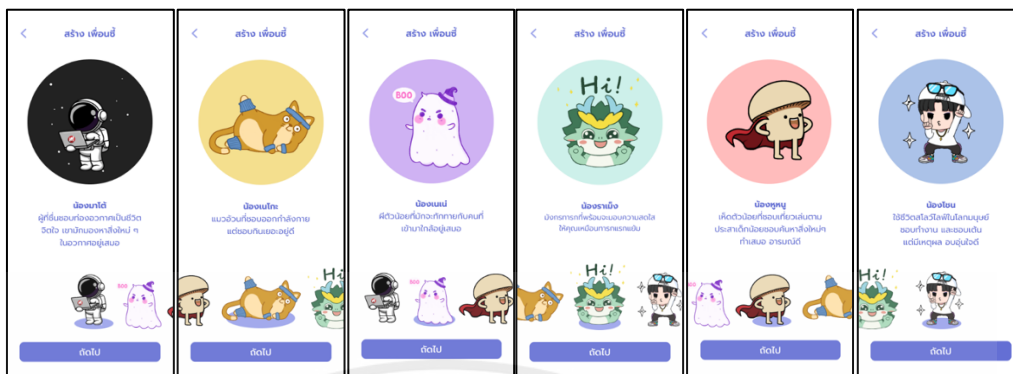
สร้าง เพื่อนซี้

น้องนาโต้

ผู้ที่ชื่นชอบท่องอวกาศเป็นชีวิตจิตใจ เขามักมองหาสิ่งใหม่ ๆ ในอวกาศอยู่เสมอ

ถัดไป

สร้าง เพื่อนซี้

น้องเนโกะ

แมวอ้วนที่ชอบออกกำลังกาย แต่ชอบกินเยอะอยู่ดี

ถัดไป

สร้าง เพื่อนซี้

BOO

น้องเนเน่

ผีตัวน้อยที่มักจะทักทายกับคนที่เข้ามาใกล้อยู่เสมอ

ถัดไป

สร้าง เพื่อนซี้

Hi!

น้องราแง้ง

มังกรการ์ทที่พร้อมจะมอบความสดใสให้คุณเหมือนการแรกพบ

ถัดไป

สร้าง เพื่อนซี้

น้องหูหนู

เห็ดตัวน้อยที่ชอบเที่ยวเล่นตามประสาเด็กน้อยชอบค้นหาสิ่งใหม่ๆ ทำเสมอ อารมณ์ดี

ถัดไป

สร้าง เพื่อนซี้

น้องโจน

ใช้ชีวิตสไลว์ไลฟ์ในโลกมนุษย์ ชอบทำงาน และชอบเต้น แต่มีเหตุผล อบอุ่นใจดี

ถัดไป